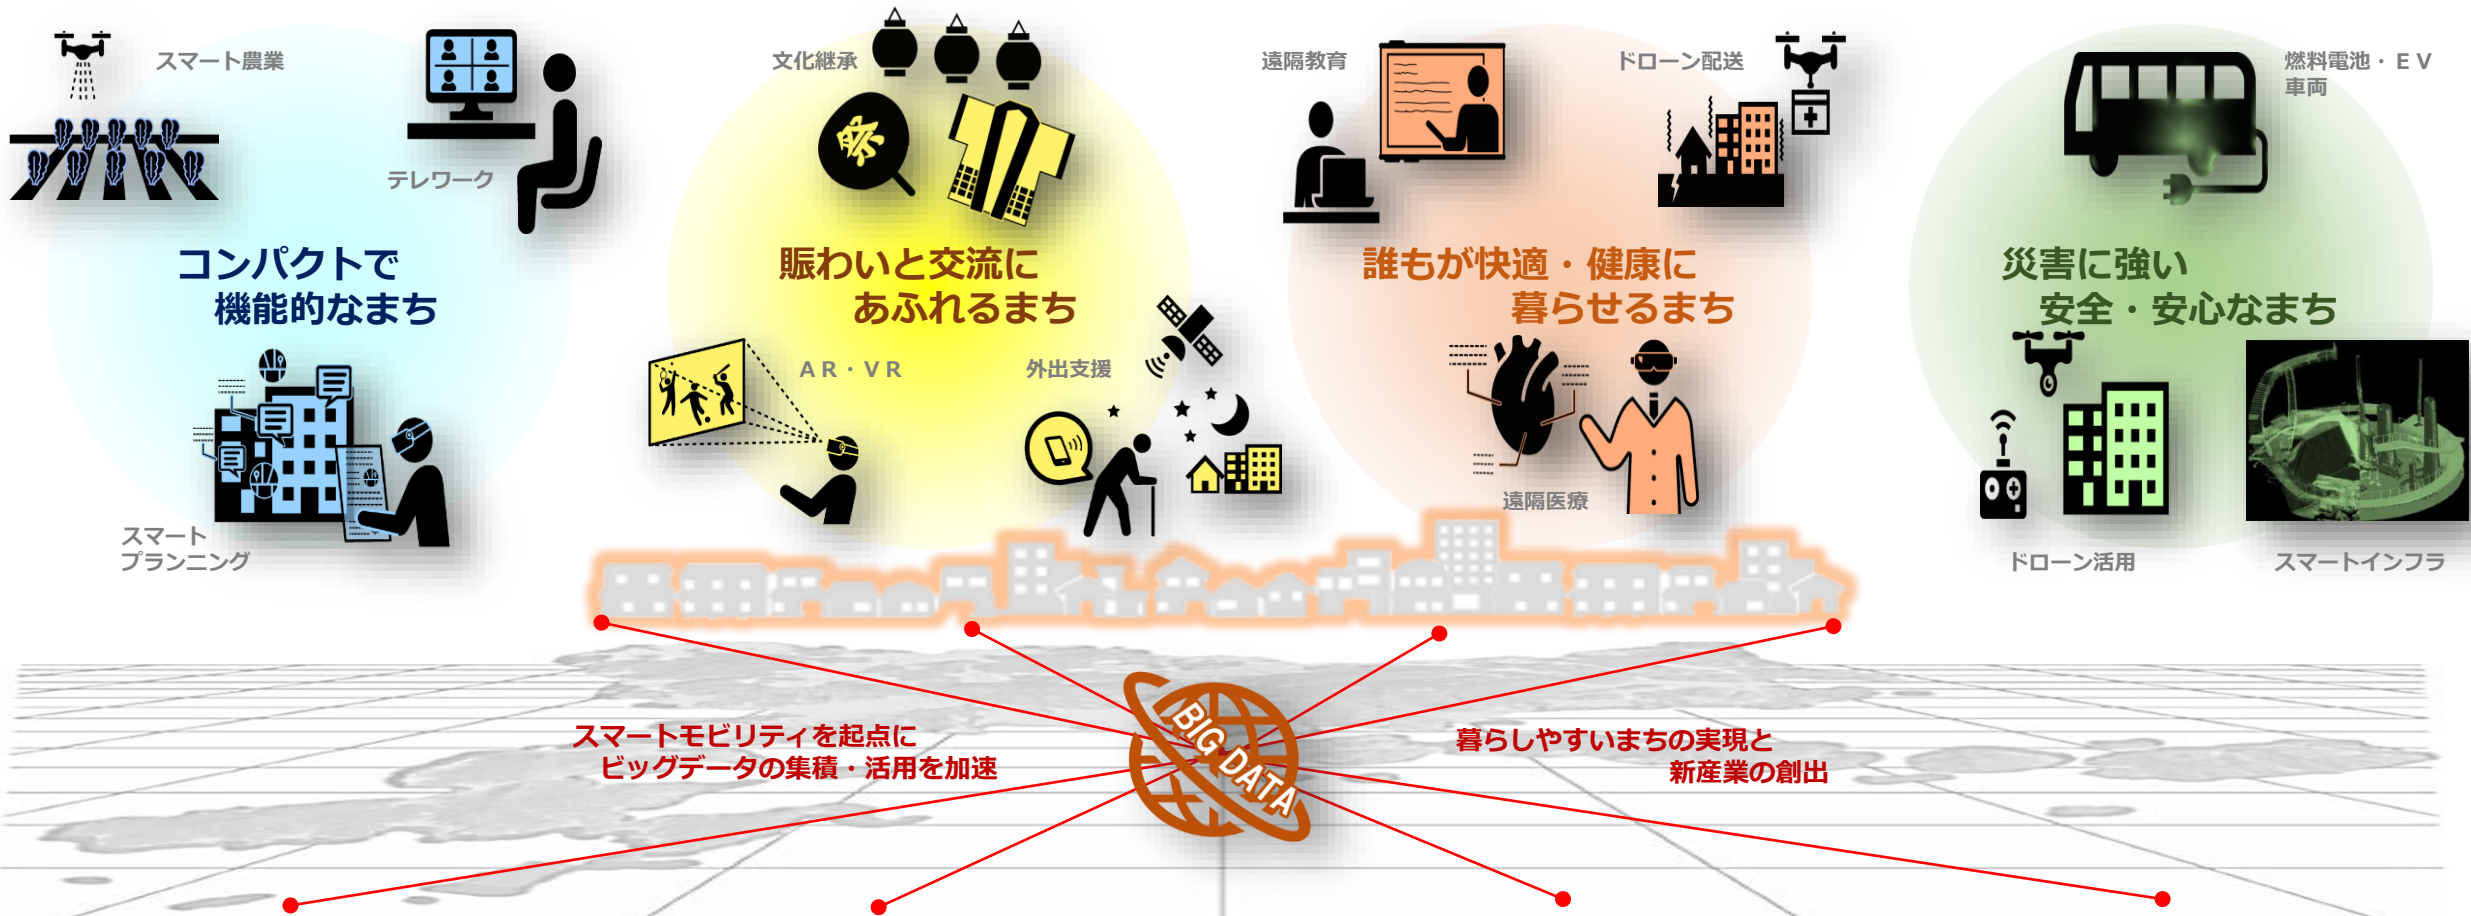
スマート農業

テレワーク

コンパクトで
機能的なまち

スマート
プランニング

文化継承

祭

賑わいと交流に
あふれるまち

AR・VR

外出支援

遠隔教育

ドローン配送

誰もが快適・健康に
暮らせるまち

遠隔医療

燃料電池・EV
車両

災害に強い
安全・安心なまち

ドローン活用

スマートインフラ

BIG DATA

スマートモビリティを起点に
ビッグデータの集積・活用を加速

暮らしやすいまちの実現と
新産業の創出